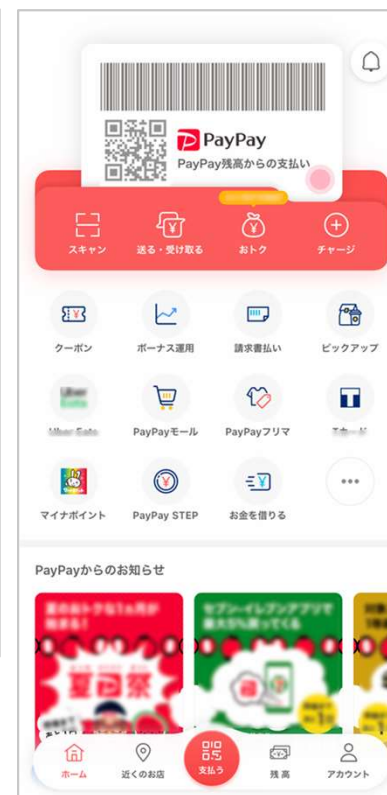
PayPay
PayPay残高からの支払い

スキャン
送る・受け取る
おトク
チャージ

クーポン
ボーナス運用
請求書払い
ピックアップ

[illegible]
PayPayモール
PayPayフリマ
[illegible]

マイナポイント
PayPay STEP
お金を借りる

PayPayからのお知らせ

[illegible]
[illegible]

ホーム
近くのお店
支払う
残高
アカウント